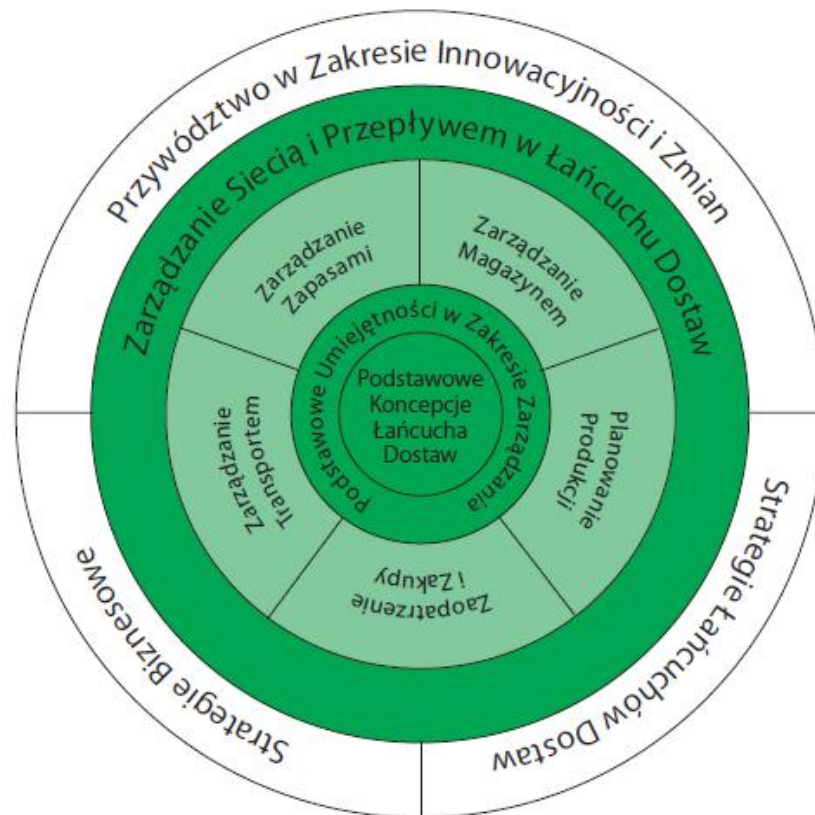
Przywództwo w Zakresie Innowacyjności i Zmian

Zarządzanie Siecią i Przepływem w Łańcuchu Dostaw

Zarządzanie Zapasami

Zarządzanie Magazynem

Planowanie Produkcji

Zaopatrzenie i Zakupy

Zarządzanie Transportem

Podstawowe Umiejętności w Zakresie Zarządzania

Podstawowe Koncepcje Łańcucha Dostaw

Strategie Łańcuchów Dostaw

Strategie Biznesowe